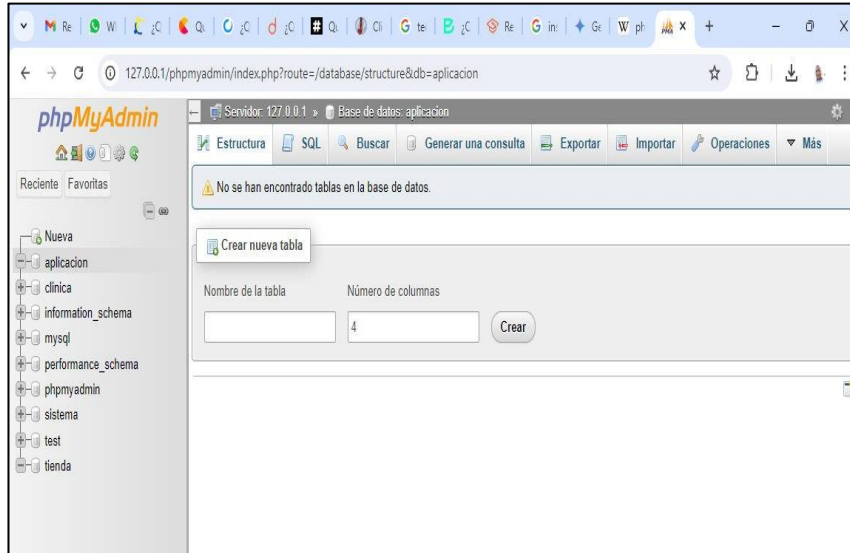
Re | W | ¿C | Qu | ¿C | ¿C | Qu | Cl | te | ¿C | Re | in: | Ge | ph | ×  +

127.0.0.1/phpmyadmin/index.php?route=/database/structure&db=aplicacion

phpMyAdmin

Reciente Favoritas

Nueva
aplicacion
clinica
information_schema
mysql
performance_schema
phpmyadmin
sistema
test
tienda

Servidor: 127.0.0.1 » Base de datos: aplicacion

Estructura | SQL | Buscar | Generar una consulta | Exportar | Importar | Operaciones | Más

No se han encontrado tablas en la base de datos.

Crear nueva tabla

Nombre de la tabla

Número de columnas

4

Crear